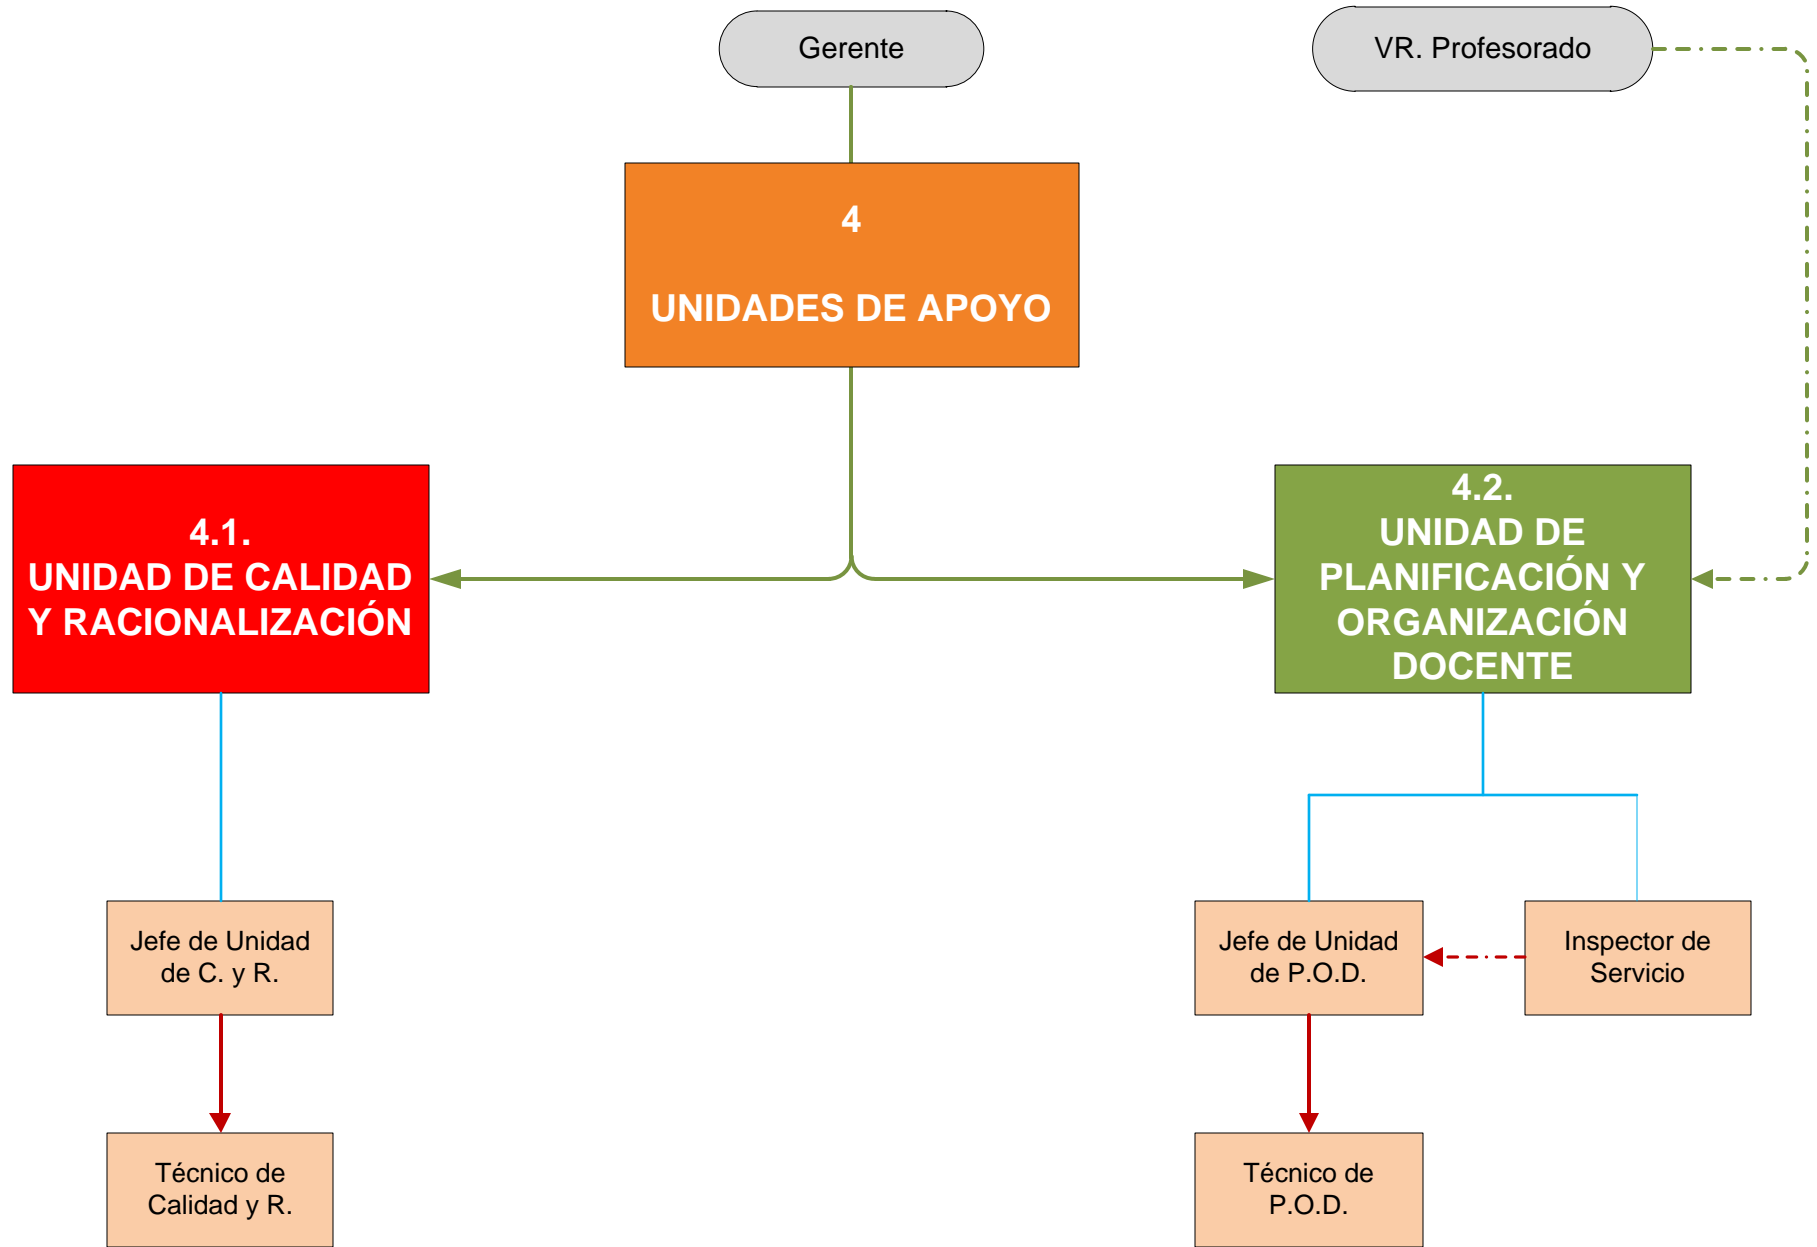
Gerente

VR. Profesorado

4

UNIDADES DE APOYO

4.1.
UNIDAD DE CALIDAD Y RACIONALIZACIÓN

4.2.
UNIDAD DE PLANIFICACIÓN Y ORGANIZACIÓN DOCENTE

Jefe de Unidad de C. y R.

Técnico de Calidad y R.

Jefe de Unidad de P.O.D.

Inspector de Servicio

Técnico de P.O.D.